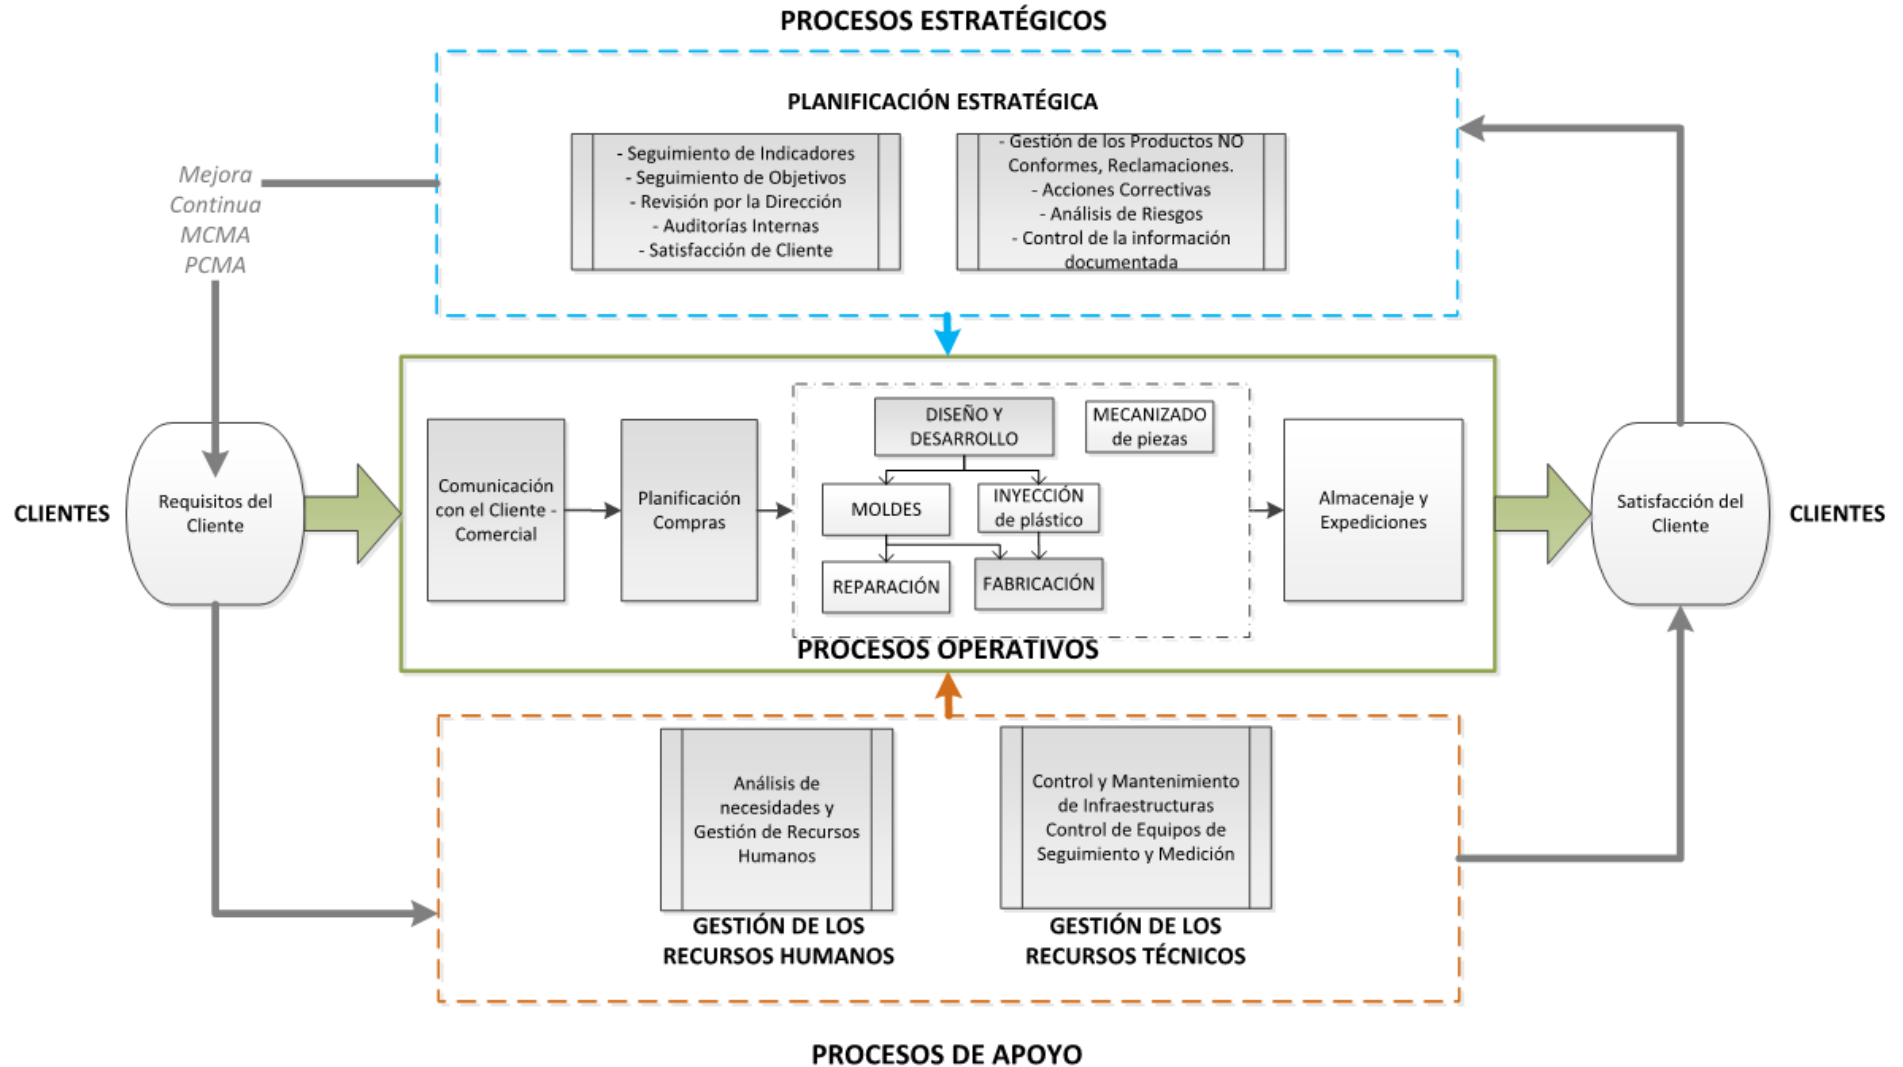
PROCESOS ESTRATÉGICOS

PLANIFICACIÓN ESTRATÉGICA

- Seguimiento de Indicadores
- Seguimiento de Objetivos
- Revisión por la Dirección
- Auditorías Internas
- Satisfacción de Cliente

- Gestión de los Productos NO Conformes, Reclamaciones.
- Acciones Correctivas
- Análisis de Riesgos
- Control de la información documentada

Mejora Continua MCMA PCMA

CLIENTES

Requisitos del Cliente

Comunicación con el Cliente - Comercial

Planificación Compras

DISEÑO Y DESARROLLO

MECANIZADO de piezas

MOLDES

INYECCIÓN de plástico

REPARACIÓN

FABRICACIÓN

Almacenaje y Expediciones

Satisfacción del Cliente

CLIENTES

PROCESOS OPERATIVOS

Análisis de necesidades y Gestión de Recursos Humanos

GESTIÓN DE LOS RECURSOS HUMANOS

Control y Mantenimiento de Infraestructuras Control de Equipos de Seguimiento y Medición

GESTIÓN DE LOS RECURSOS TÉCNICOS

PROCESOS DE APOYO